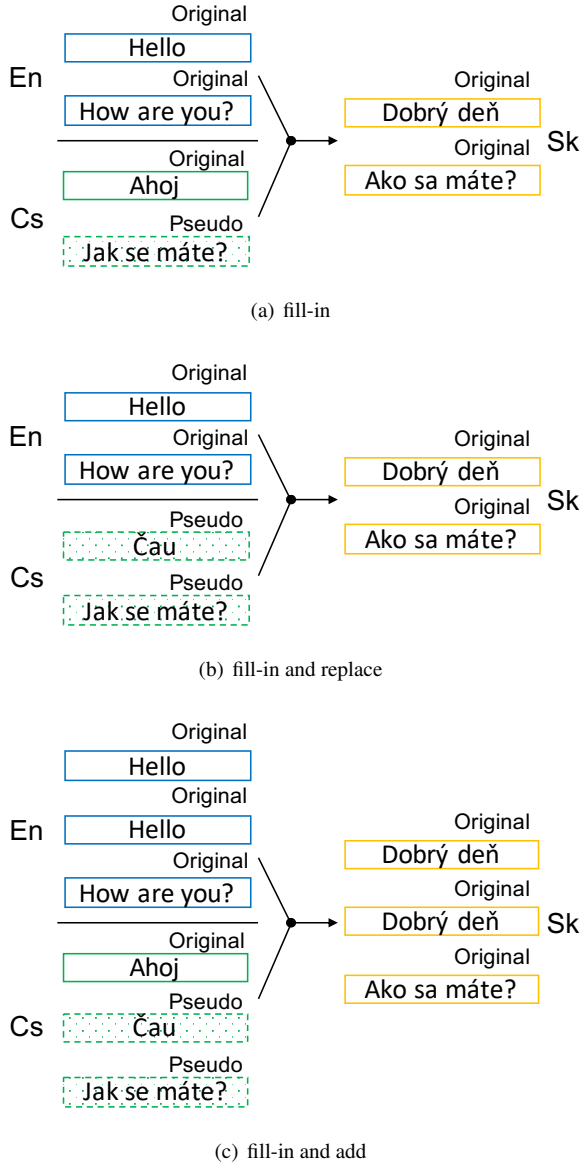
Original
Hello
En
Original
How are you?
Original
Ahoj
Cs
Pseudo
Jak se máte?

Original
Dobrý deň
Original
Ako sa máte?
Sk

(a) fill-in

Original
Hello
En
Original
How are you?
Pseudo
Čau
Cs
Pseudo
Jak se máte?

Original
Dobrý deň
Original
Ako sa máte?
Sk

(b) fill-in and replace

Original
Hello
Original
En
Hello
Original
How are you?
Original
Ahoj
Pseudo
Cs
Čau
Pseudo
Jak se máte?

Original
Dobrý deň
Original
Dobrý deň
Sk
Original
Ako sa máte?

(c) fill-in and add